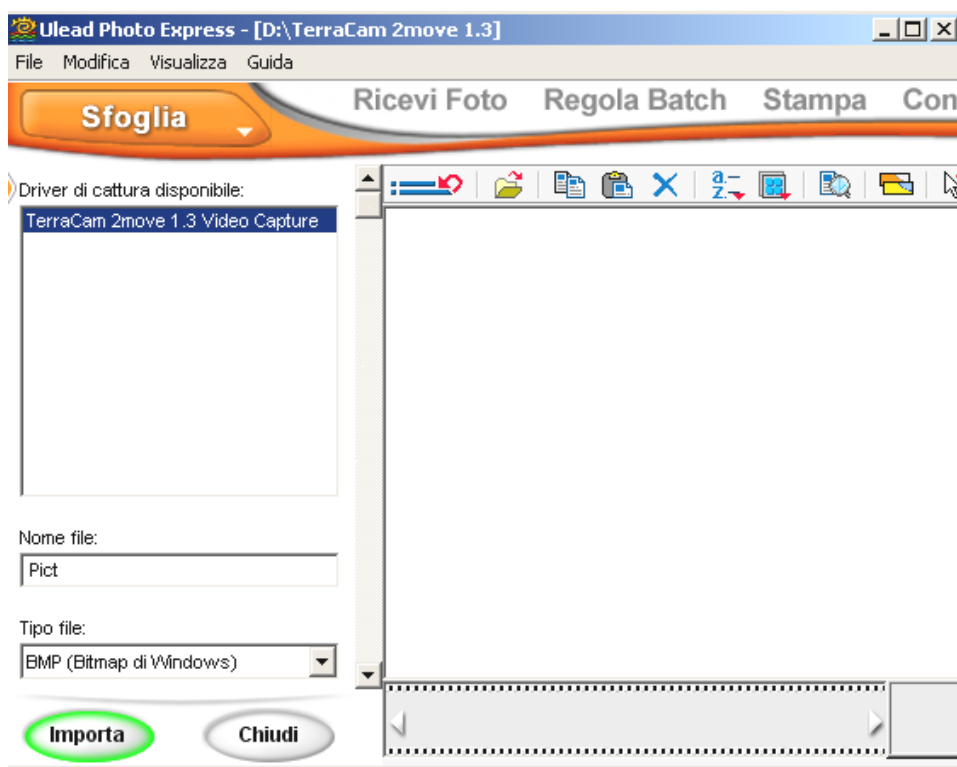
Ulead Photo Express - [D:\TerraCam 2move 1.3]

File Modifica Visualizza Guida

Sfoglia

Ricevi Foto Regola Batch Stampa Con

Driver di cattura disponibile:

TerraCam 2move 1.3 Video Capture

Nome file:

Pict

Tipo file:

BMP (Bitmap di Windows)

Importa

Chiudi